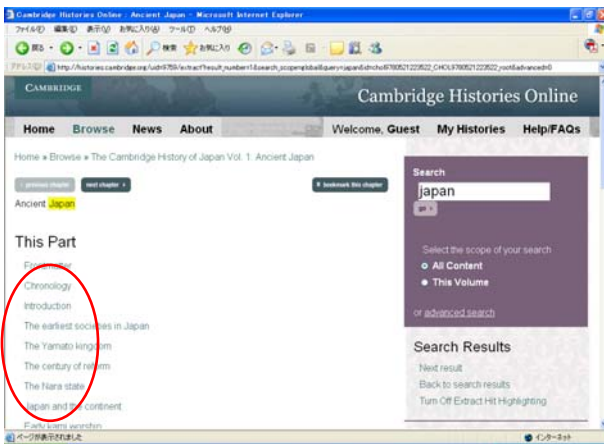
Cambridge Histories Online : Ancient Japan - Microsoft Internet Explorer

ファイル(F) 編集(E) 表示(V) お気に入り(A) ツール(T) ヘルプ(H)

戻る 検索 お気に入り

アドレス(D) http://histories.cambridge.org/uid=9759/extract?result_number=1&search_scope=global&query=japan&id=chol9780521223522_CHOL9780521223522_root&advanced=0

CAMBRIDGE

Cambridge Histories Online

Home Browse News About

Welcome, Guest My Histories Help/FAQs

Home » Browse » The Cambridge History of Japan Vol. 1: Ancient Japan

‹ previous chapter next chapter ›

bookmark this chapter

Ancient Japan

This Part

Frontmatter

Chronology

Introduction

The earliest societies in Japan

The Yamato kingdom

The century of reform

The Nara state

Japan and the continent

Early kami worship

Search

japan

go »

Select the scope of your search

All Content

This Volume

or advanced search

Search Results

Next result

Back to search results

Turn Off Extract Hit Highlighting

ページが表示されました

インターネット